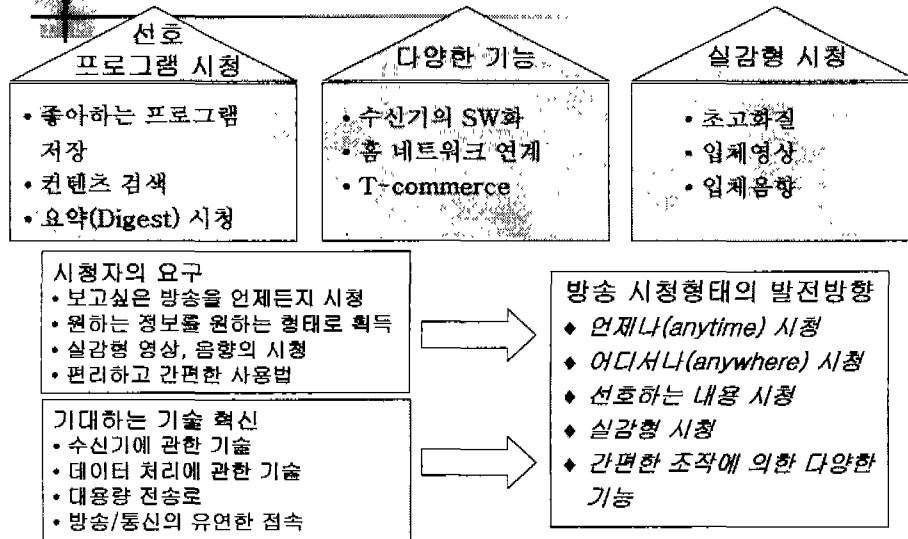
선호 프로그램 시청

• 좋아하는 프로그램 저장
• 컨텐츠 검색
• 요약(Digest) 시청

다양한 기능

• 수신기의 SW화
• 홈 네트워크 연계
• T-commerce

실감형 시청

• 초고화질
• 입체영상
• 입체음향

시청자의 요구
• 보고싶은 방송을 언제든지 시청
• 원하는 정보를 원하는 형태로 획득
• 실감형 영상, 음향의 시청
• 편리하고 간편한 사용법

기대하는 기술 혁신
• 수신기에 관한 기술
• 데이터 처리에 관한 기술
• 대용량 전송로
• 방송/통신의 유연한 접속

방송 시청형태의 발전방향
◆ 언제나(anytime) 시청
◆ 어디서나(anywhere) 시청
◆ 선호하는 내용 시청
◆ 실감형 시청
◆ 간편한 조작에 의한 다양한 기능